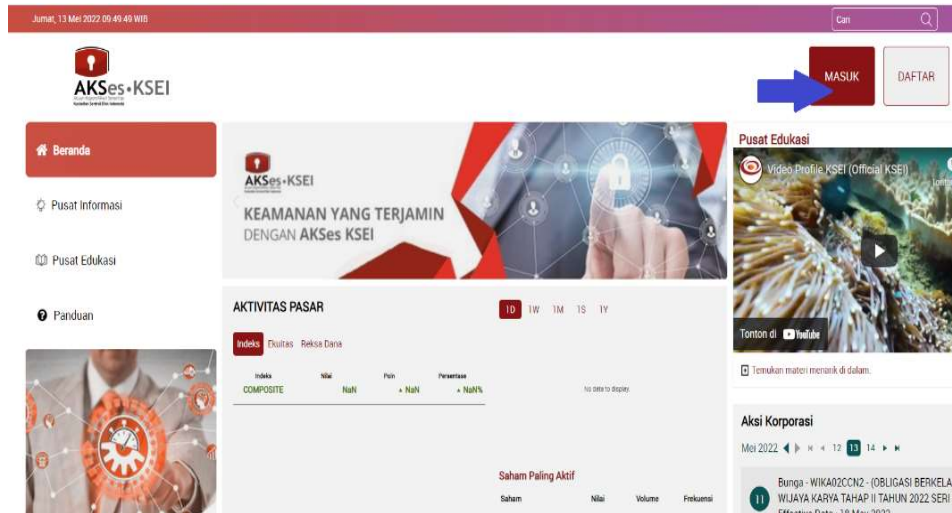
Jumat, 13 Mei 2022 09:49:49 WIB

Cari

AKSes·KSEI

MASUK

DAFTAR

Beranda

Pusat Informasi

Pusat Edukasi

Panduan

AKSes·KSEI

KEAMANAN YANG TERJAMIN DENGAN AKSes KSEI

AKTIVITAS PASAR

1D 1W 1M 1S 1Y

Indeks Ekuitas Reksa Dana

| Indeks | Nilai | Poin | Persentase |
|---|---|---|---|
| COMPOSITE | NaN | ▲ NaN | ▲ NaN% |

No data to display

Saham Paling Aktif

| Saham | Nilai | Volume | Frekuensi |
|---|---|---|---|

Pusat Edukasi

Video Profile KSEI (Official KSEI)

Tonton di YouTube

Temukan materi menarik di dalam.

Aksi Korporasi

Mei 2022 12 13 14

11 Bunga - WIKA02CCN2 - (OBLIGASI BERKELA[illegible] WIJAYA KARYA TAHAP II TAHUN 2022 SERI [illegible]